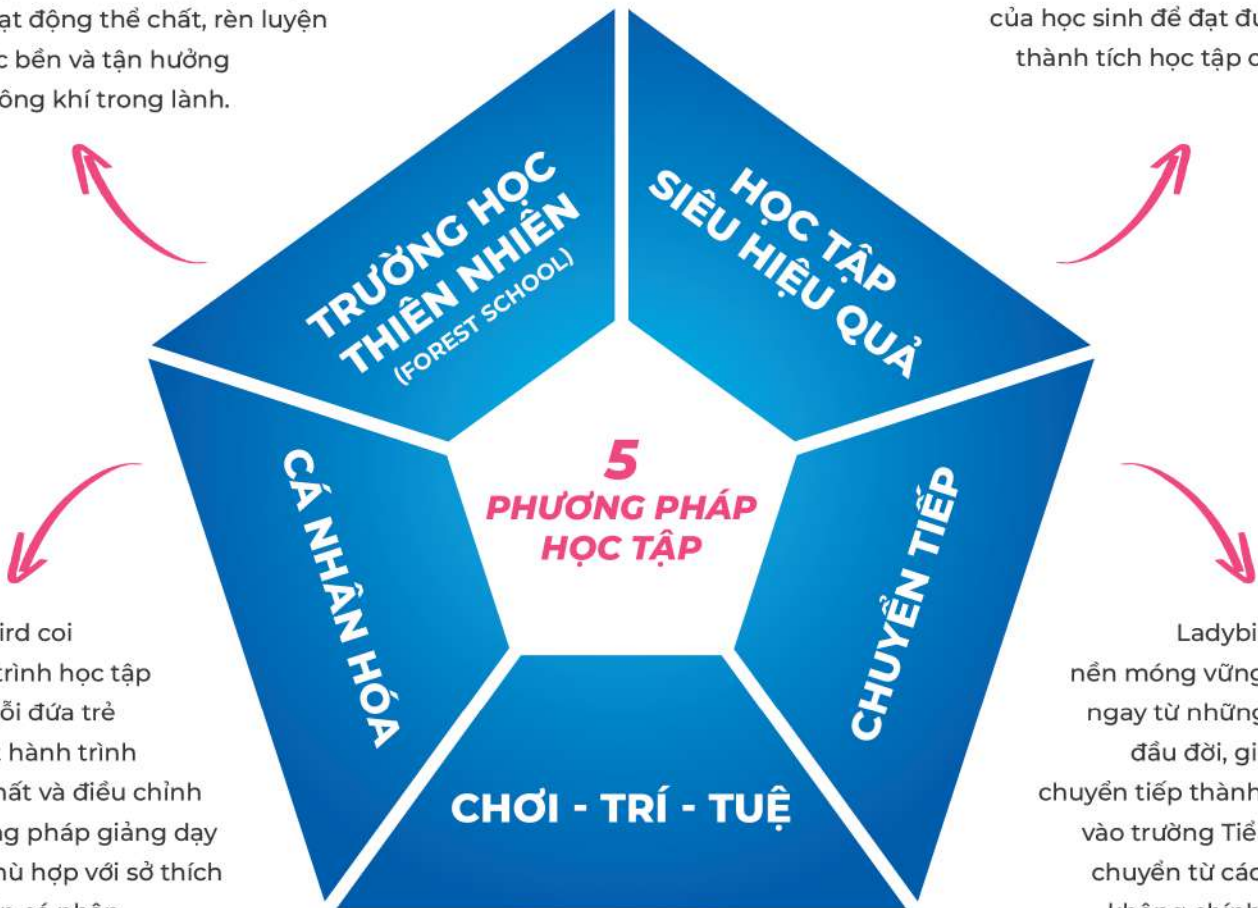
ạt động thể chất, rèn luyện
c bền và tận hưởng
ông khí trong lành.

của học sinh để đạt đu
thành tích học tập c

TRƯỜNG HỌC THIÊN NHIÊN (FOREST SCHOOL)

HỌC TẬP SIÊU HIỆU QUẢ

5 PHƯƠNG PHÁP HỌC TẬP

CÁ NHÂN HÓA

CHUYỂN TIẾP

CHƠI - TRÍ - TUỆ

ird coi
trình học tập
ỗi đứa trẻ
hành trình
hất và điều chỉnh
g pháp giảng dạy
hù hợp với sở thích
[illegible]

Ladybi
nền móng vững
ngay từ những
đầu đời, gi
chuyển tiếp thành
vào trường Tiể
chuyển từ các
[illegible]